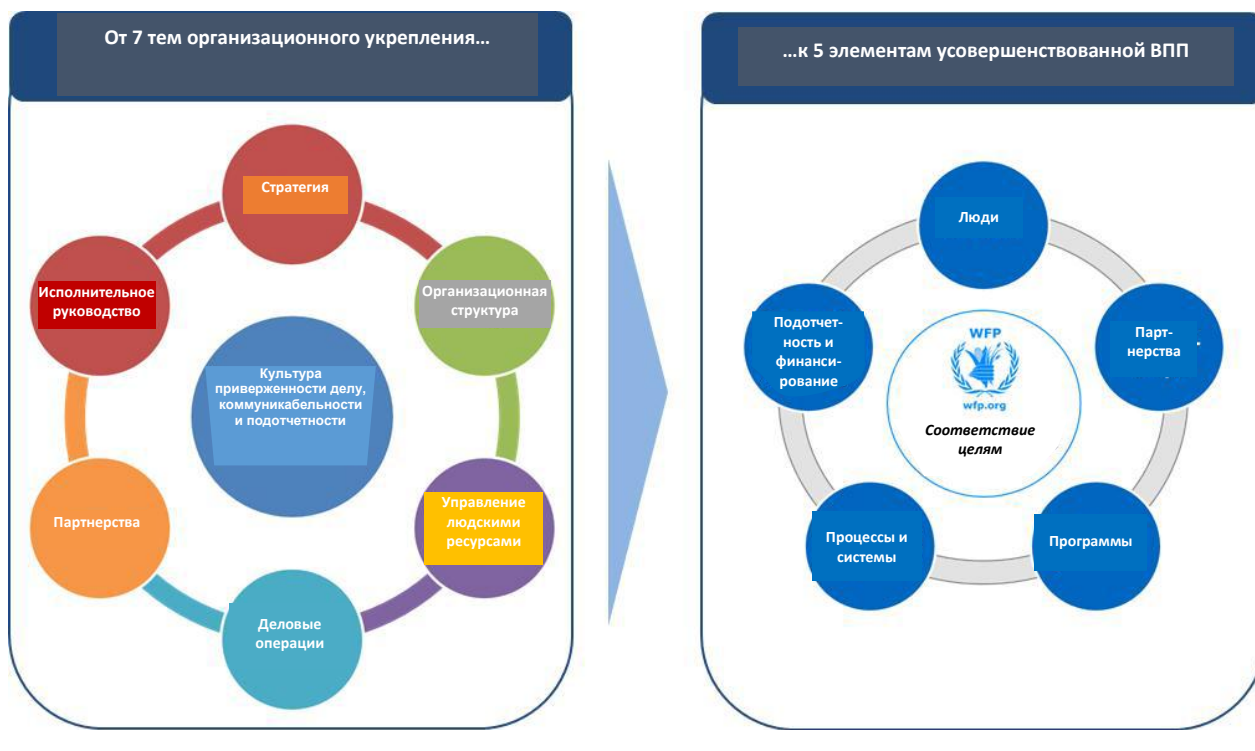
От 7 тем организационного укрепления…

Стратегия

Исполнительное руководство

Организационная структура

Культура приверженности делу, коммуникабельности и подотчетности

Партнерства

Управление людскими ресурсами

Деловые операции

…к 5 элементам усовершенствованной ВПП

Люди

Подотчетность и финансирование

Партнерства

WFP

wfp.org

Соответствие целям

Процессы и системы

Программы